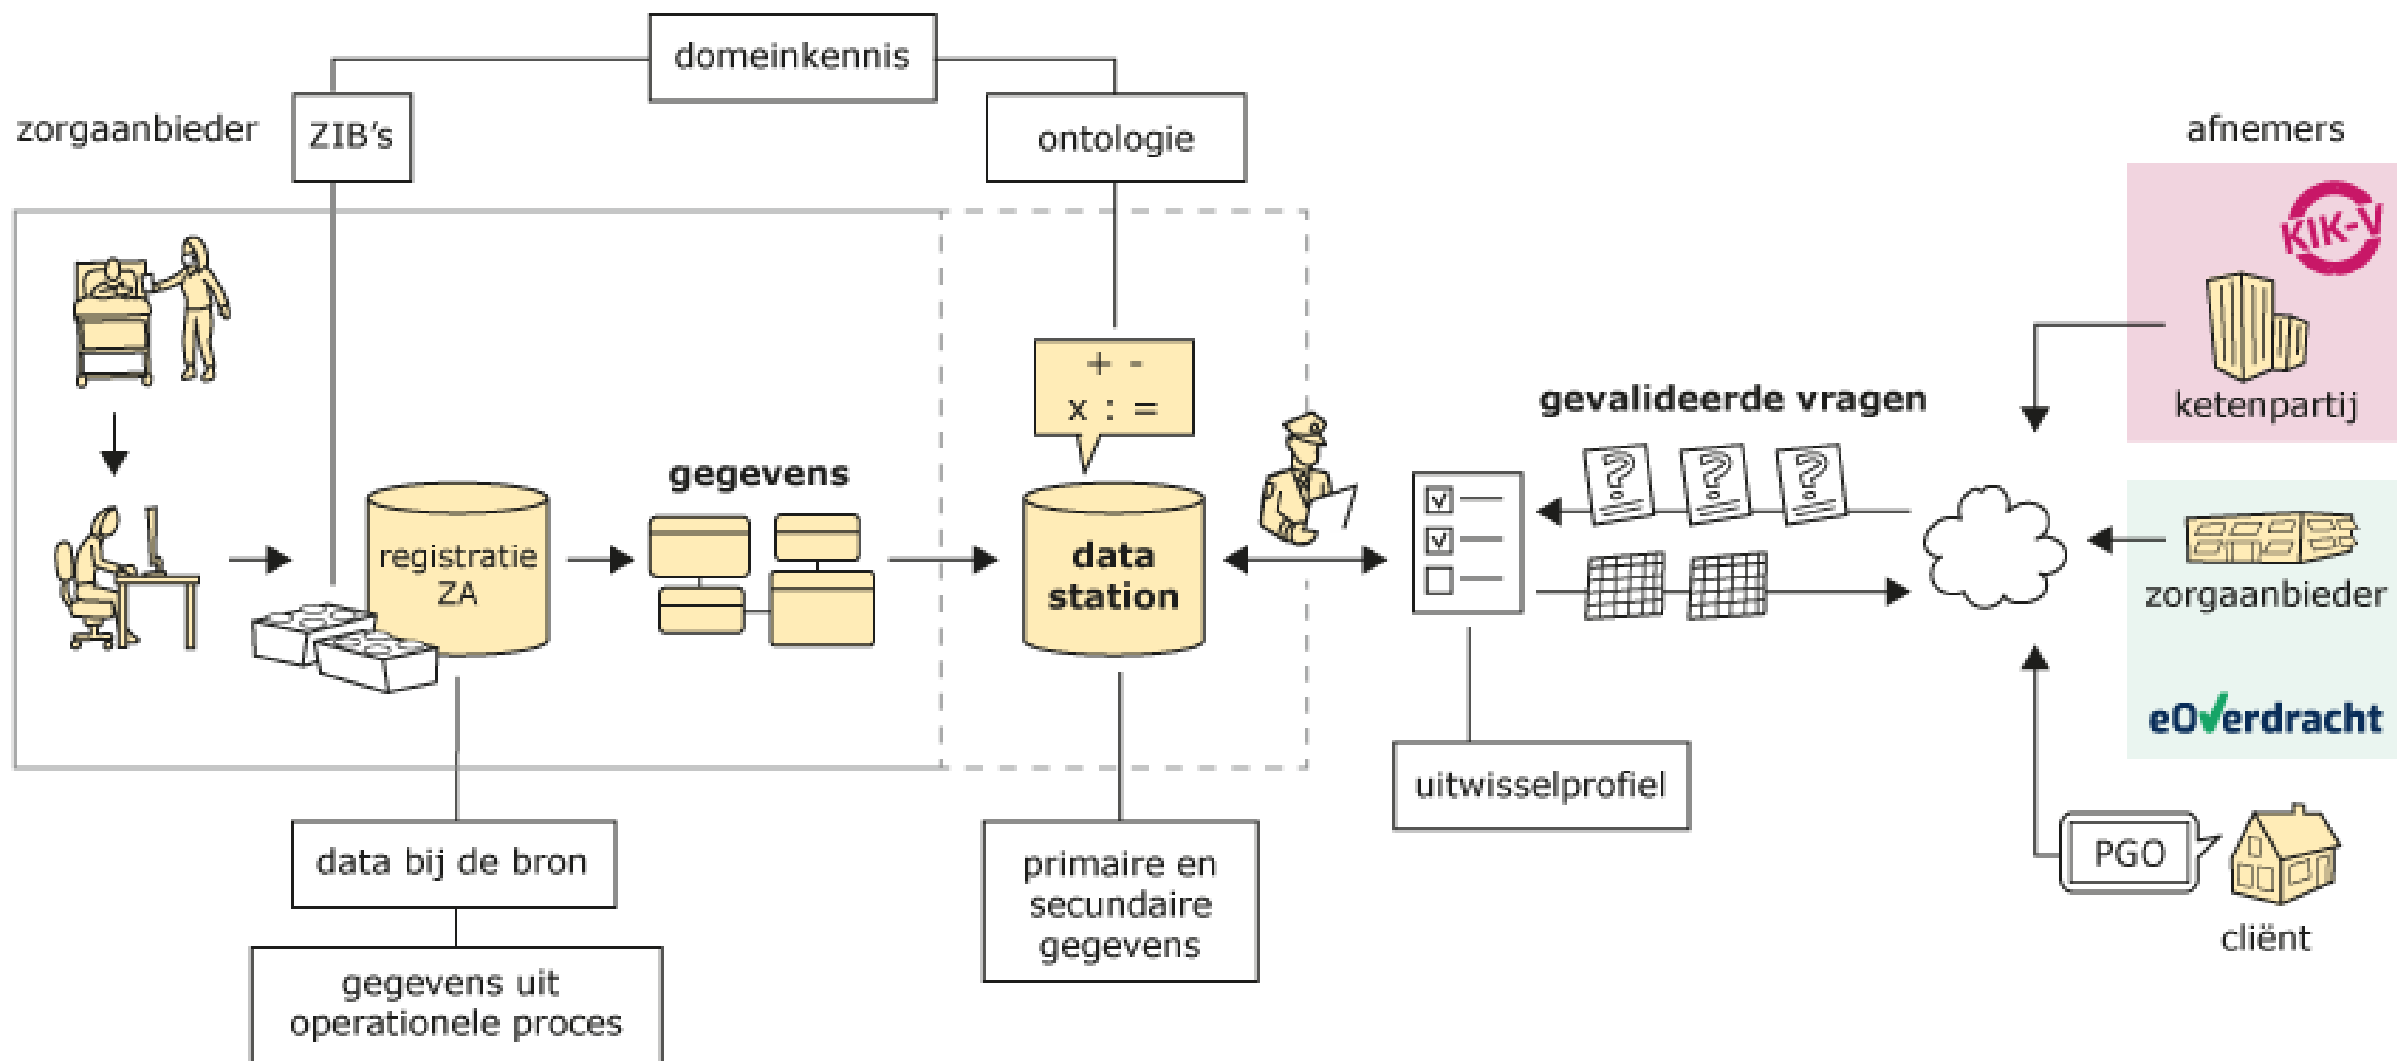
domeinkennis

zorgaanbieder

ZIB's

ontologie

afnemers

KIK-V

ketenpartij

+ -
x : =

gevalideerde vragen

gegevens

registratie ZA

data station

zorgaanbieder

eOverdracht

uitwisselprofiel

data bij de bron

primaire en secundaire gegevens

PGO

cliënt

gegevens uit operationele proces